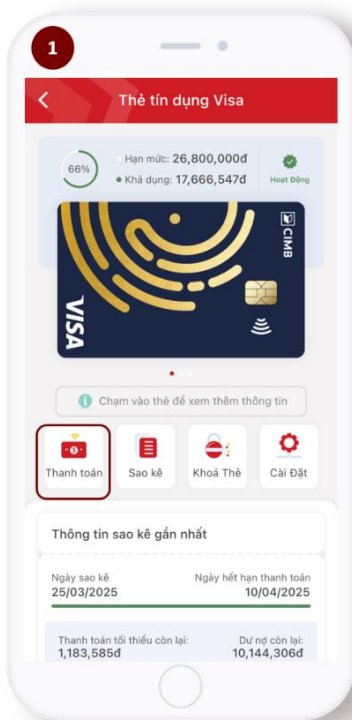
1

Thẻ tín dụng Visa

66%

Hạn mức: 26,800,000đ

Khả dụng: 17,666,547đ

Hoạt Động

CIMB

VISA

Chạm vào thẻ để xem thêm thông tin

Thanh toán

Sao kê

Khoá Thẻ

Cài Đặt

Thông tin sao kê gần nhất

Ngày sao kê
25/03/2025

Ngày hết hạn thanh toán
10/04/2025

Thanh toán tối thiểu còn lại:
1,183,585đ

Dư nợ còn lại:
10,144,306đ